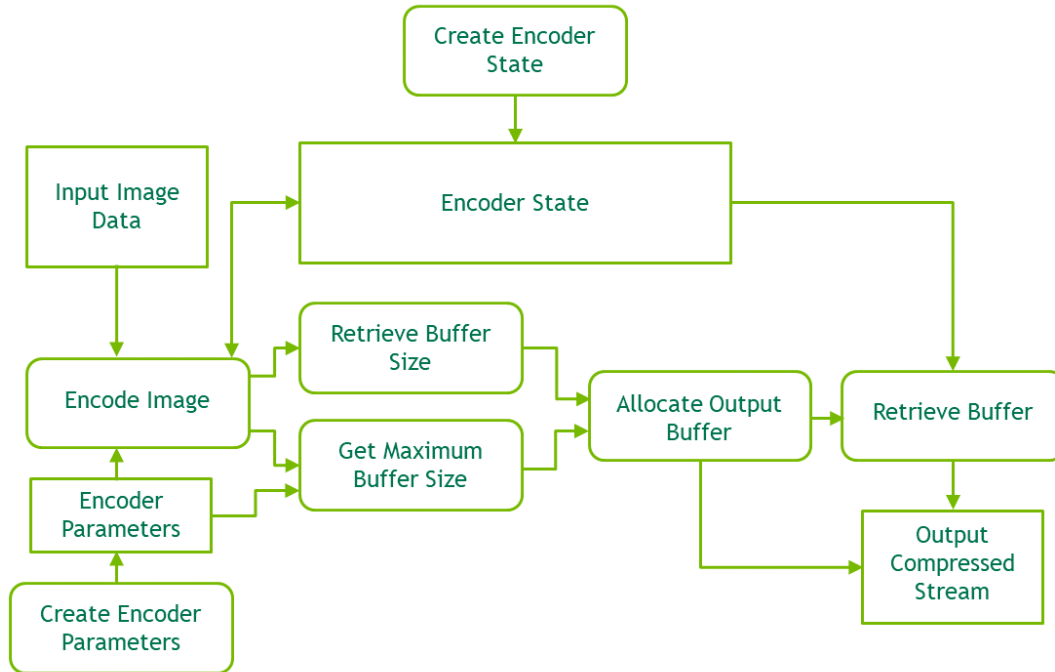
Create Encoder State

Input Image Data

Encoder State

Retrieve Buffer Size

Encode Image

Allocate Output Buffer

Retrieve Buffer

Get Maximum Buffer Size

Encoder Parameters

Output Compressed Stream

Create Encoder Parameters